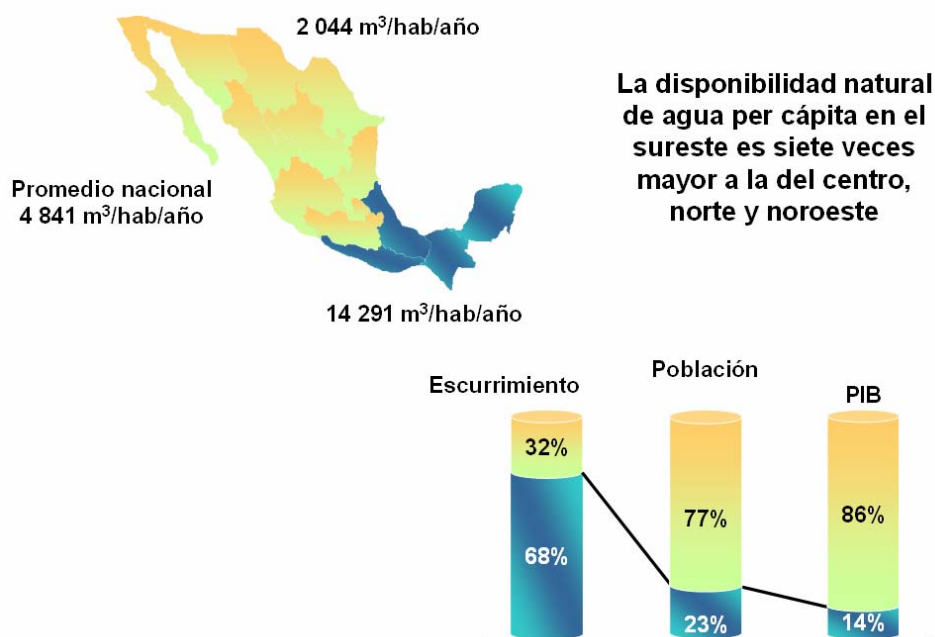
2 044 m$^3$/hab/año

La disponibilidad natural de agua per cápita en el sureste es siete veces mayor a la del centro, norte y noroeste

Promedio nacional
4 841 m$^3$/hab/año

14 291 m$^3$/hab/año

Escurrimiento

Población

PIB

32%

68%

77%

23%

86%

14%